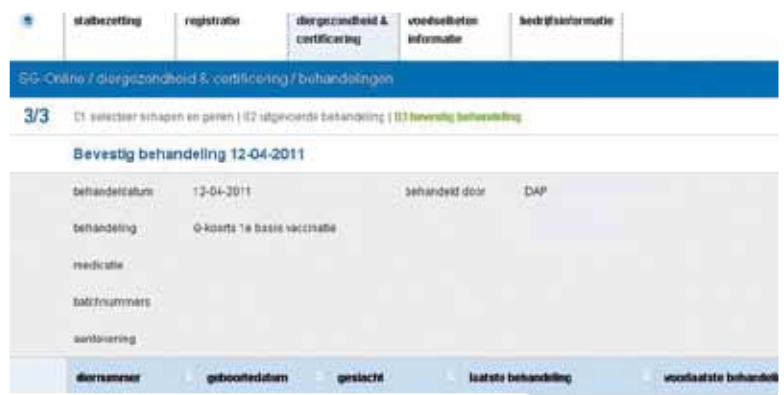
stalbezetting | registratie | diergezondheid & certificering | voedselketen informatie | bedrijfsinformatie

SG-Online / diergezondheid & certificering / behandelingen

3/3 01 selecteer schapen en geiten | 02 uitgevoerde behandeling | 03 bevestig behandeling

Bevestig behandeling 12-04-2011

| behandeldatum | 12-04-2011 | behandeld door | DAP |
|---|---|---|---|
| behandeling | Q-koorts 1e basis vaccinatie | | |
| medicatie | | | |
| batchnummers | | | |
| aantekening | | | |

| diernummer | geboortedatum | geslacht | laatste behandeling | voorlaatste behandeli |
|---|---|---|---|---|